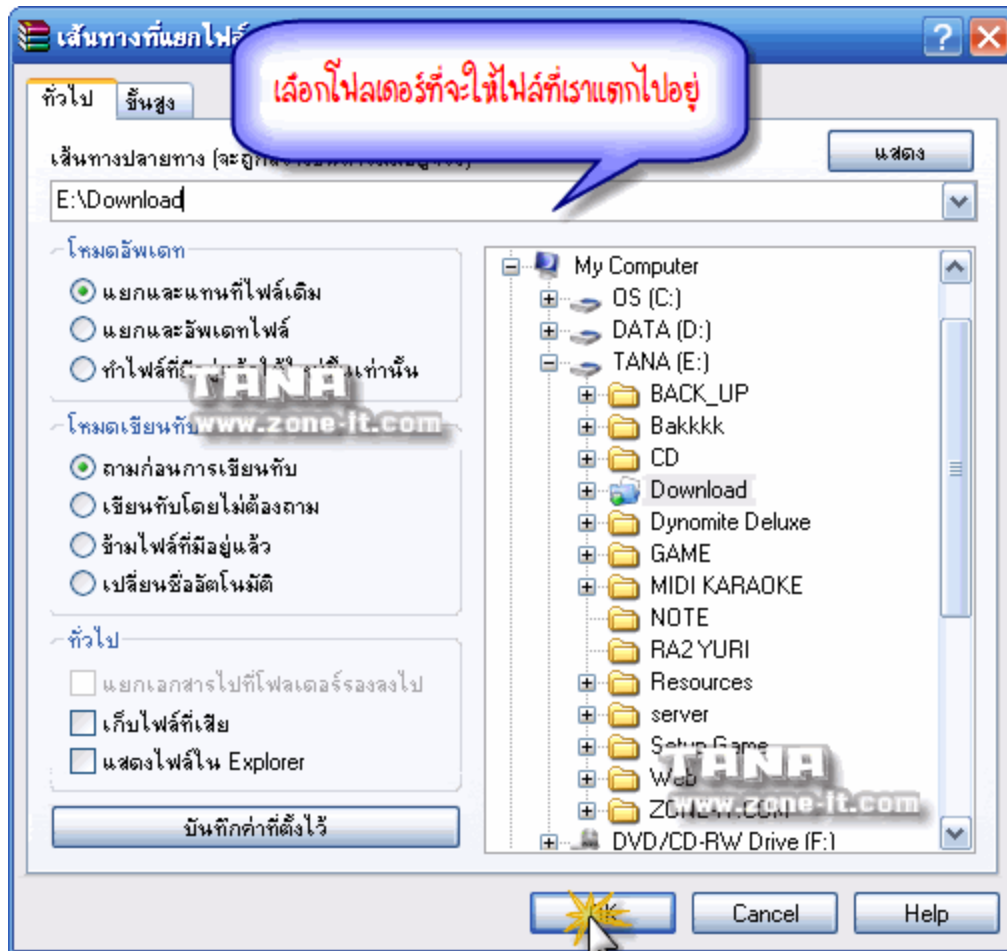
เส้นทางที่แยกไฟล์ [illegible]

เลือกโฟลเดอร์ที่จะให้ไฟล์ที่เราแตกไปอยู่

ทั่วไป | ขั้นสูง

เส้นทางปลายทาง (จะถูก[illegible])

แสดง

E:\Download

โหมดอัพเดท
แยกและแทนที่ไฟล์เดิม
แยกและอัพเดทไฟล์
ทำไฟล์ที่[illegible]เท่านั้น

โหมดเขียนทับ
ถามก่อนการเขียนทับ
เขียนทับโดยไม่ต้องถาม
ข้ามไฟล์ที่มีอยู่แล้ว
เปลี่ยนชื่ออัตโนมัติ

ทั่วไป
แยกเอกสารไปที่โฟลเดอร์รองลงไป
เก็บไฟล์ที่เสีย
แสดงไฟล์ใน Explorer

บันทึกค่าที่ตั้งไว้

TANA
www.zone-it.com

My Computer
OS (C:)
DATA (D:)
TANA (E:)
BACK_UP
Bakkkk
CD
Download
Dynomite Deluxe
GAME
MIDI KARAOKE
NOTE
RA2 YURI
Resources
server
Setup Game
Web
ZONE-IT.COM
DVD/CD-RW Drive (F:)

TANA
www.zone-it.com

OK
Cancel
Help